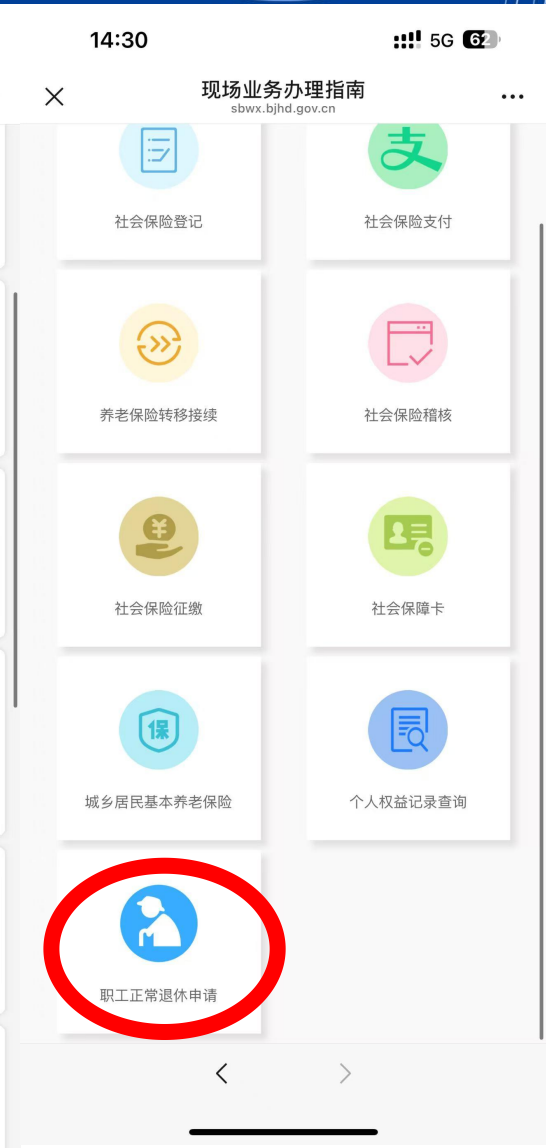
14:30

5G 62

现场业务办理指南
sbwx.bjhd.gov.cn

社会保险登记

支

社会保险支付

养老保险转移接续

社会保险稽核

¥

社会保险征缴

社会保障卡

保

城乡居民基本养老保险

个人权益记录查询

职工正常退休申请